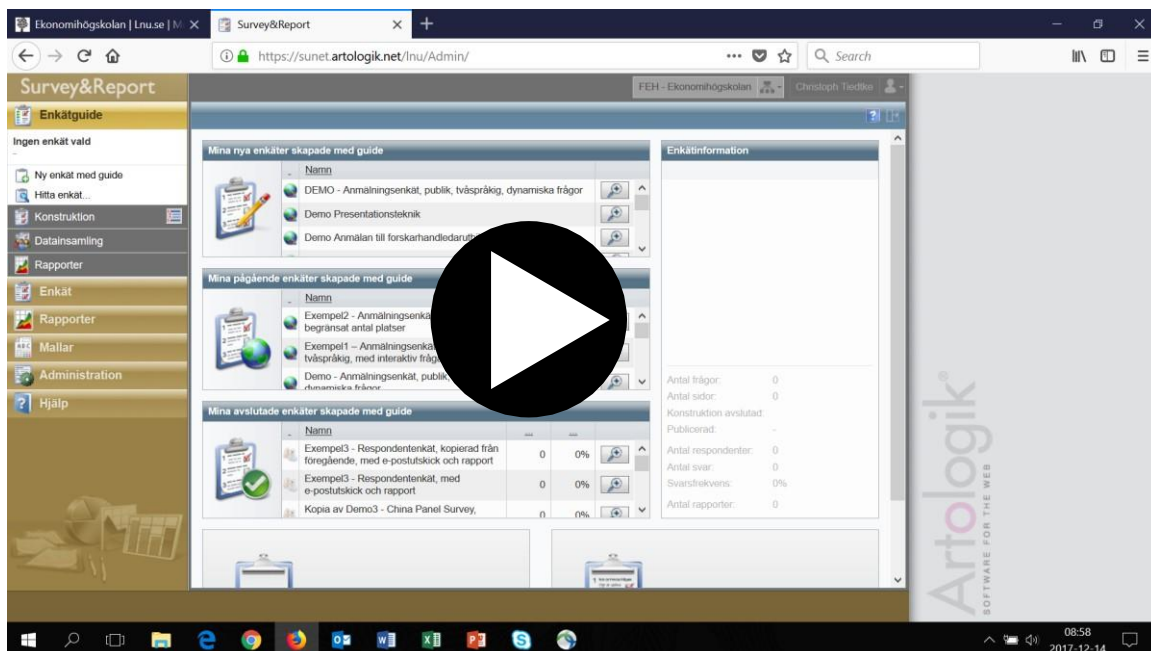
Ekonomihögskolan | Lnu.se | M
Survey&Report
https://sunet.artologik.net/lnu/Admin/
Search

Survey&Report
FEH - Ekonomihögskolan
Christoph Tiedtke

Enkätguide
Ingen enkät vald
Ny enkät med guide
Hitta enkät...
Konstruktion
Datainsamling
Rapporter
Enkät
Rapporter
Mallar
Administration
Hjälp

Mina nya enkäter skapade med guide
Namn
DEMO - Anmälningsenkät, publik, tvåspråkig, dynamiska frågor
Demo Presentationsteknik
Demo Anmälan till forskarhandledarutb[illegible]

Mina pågående enkäter skapade med guide
Namn
Exempel2 - Anmälningsenkä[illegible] begränsat antal platser
Exempel1 – Anmälningsenkä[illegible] tvåspråkig, med interaktiv fråg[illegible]
Demo - Anmälningsenkät, publik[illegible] dynamiska frågor

Mina avslutade enkäter skapade med guide
Namn
Exempel3 - Respondentenkät, kopierad från föregående, med e-postutskick och rapport | 0 | 0%
Exempel3 - Respondentenkät, med e-postutskick och rapport | 0 | 0%
Kopia av Demo3 - China Panel Survey, | 0 | 0%

Enkätinformation
Antal frågor: 0
Antal sidor: 0
Konstruktion avslutad:
Publicerad: -
Antal respondenter: 0
Antal svar: 0
Svarsfrekvens: 0%
Antal rapporter: 0

Artologik
SOFTWARE FOR THE WEB

08:58
2017-12-14